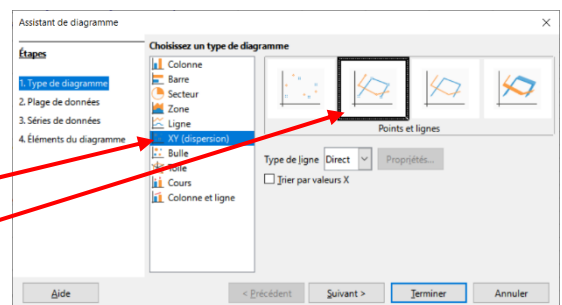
Assistant de diagramme
×
Étapes
1. Type de diagramme
2. Plage de données
3. Séries de données
4. Éléments du diagramme
Choisissez un type de diagramme
Colonne
Barre
Secteur
Zone
Ligne
XY (dispersion)
Bulle
Toile
Cours
Colonne et ligne
Points et lignes
Type de ligne Direct
Propriétés...
Trier par valeurs X
Aide
< Précédent
Suivant >
Terminer
Annuler